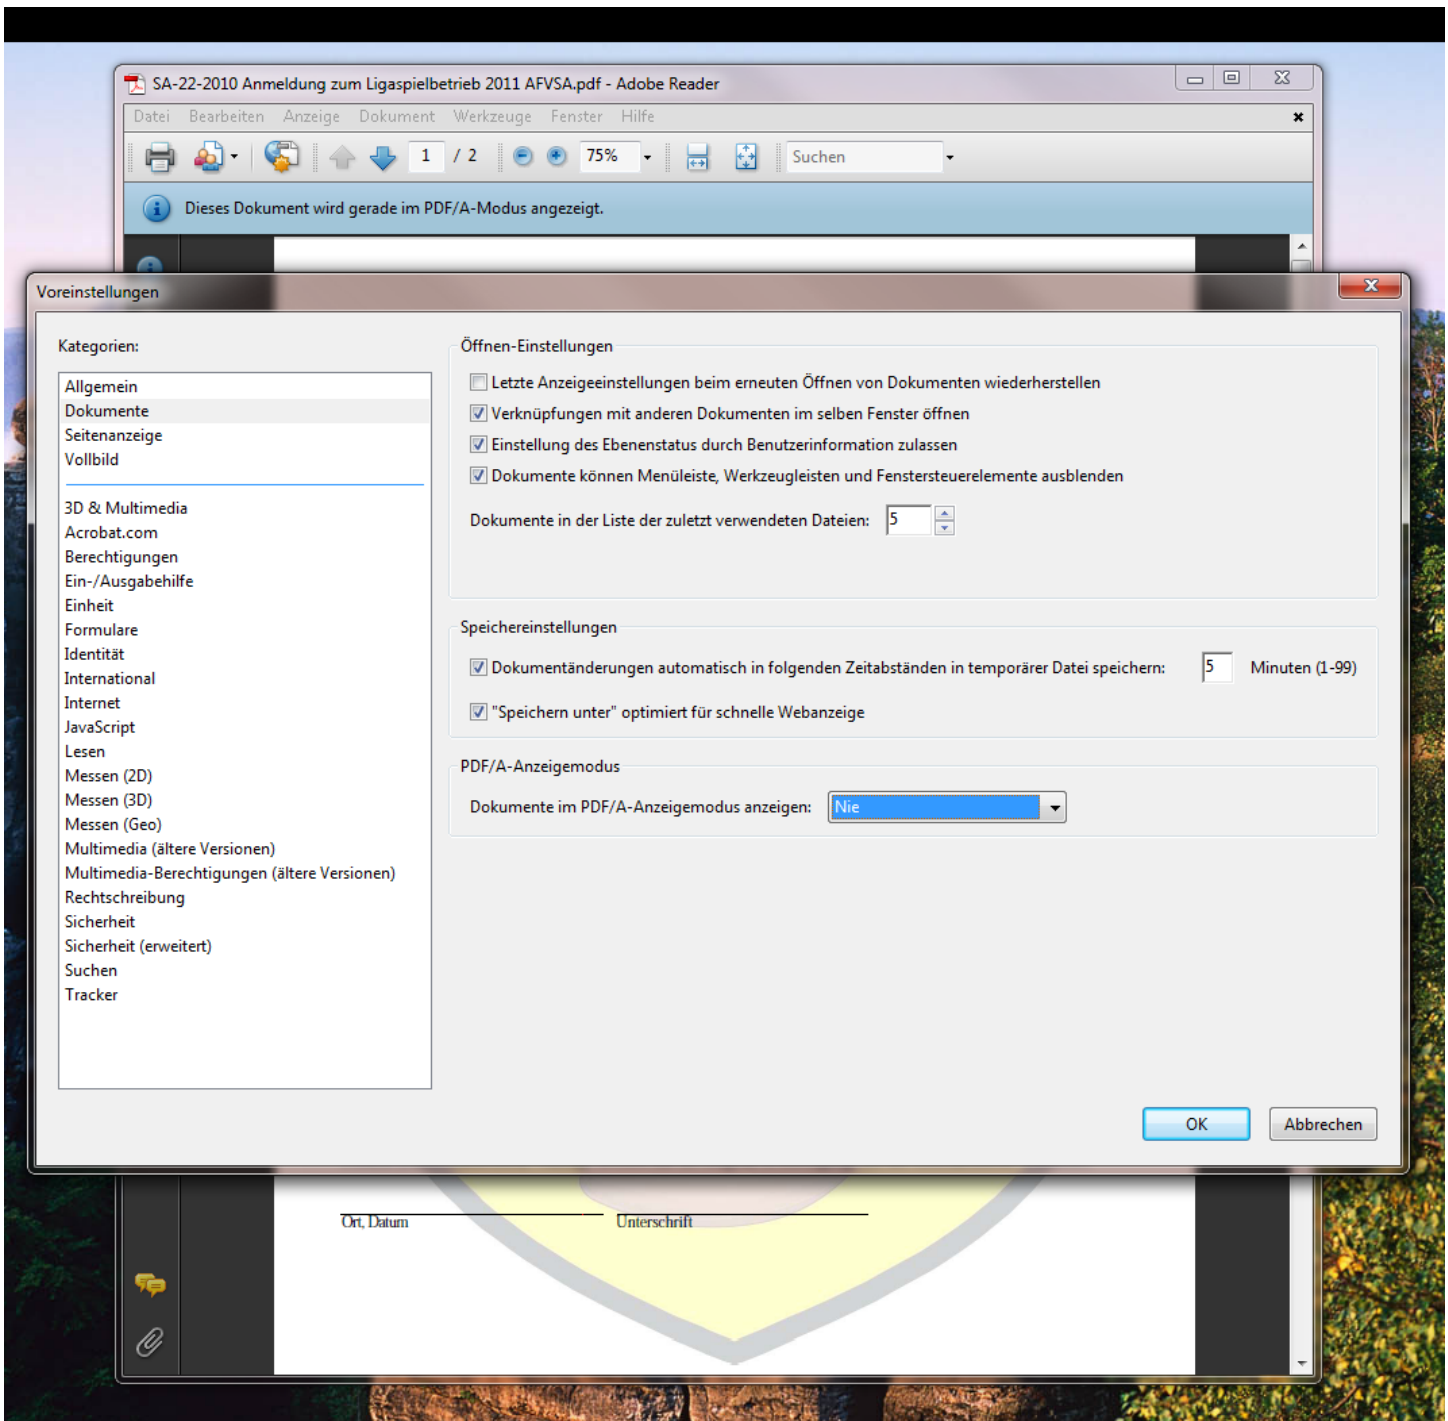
SA-22-2010 Anmeldung zum Ligaspielbetrieb 2011 AFVSA.pdf - Adobe Reader

Datei Bearbeiten Anzeige Dokument Werkzeuge Fenster Hilfe

1 / 2 75% Suchen

Dieses Dokument wird gerade im PDF/A-Modus angezeigt.

Voreinstellungen

Kategorien:

Allgemein
Dokumente
Seitenanzeige
Vollbild

3D & Multimedia
Acrobat.com
Berechtigungen
Ein-/Ausgabehilfe
Einheit
Formulare
Identität
International
Internet
JavaScript
Lesen
Messen (2D)
Messen (3D)
Messen (Geo)
Multimedia (ältere Versionen)
Multimedia-Berechtigungen (ältere Versionen)
Rechtschreibung
Sicherheit
Sicherheit (erweitert)
Suchen
Tracker

Öffnen-Einstellungen

Letzte Anzeigeeinstellungen beim erneuten Öffnen von Dokumenten wiederherstellen
Verknüpfungen mit anderen Dokumenten im selben Fenster öffnen
Einstellung des Ebenenstatus durch Benutzerinformation zulassen
Dokumente können Menüleiste, Werkzeugleisten und Fenstersteuerelemente ausblenden

Dokumente in der Liste der zuletzt verwendeten Dateien: 5

Speichereinstellungen

Dokumentänderungen automatisch in folgenden Zeitabständen in temporärer Datei speichern: 5 Minuten (1-99)

"Speichern unter" optimiert für schnelle Webanzeige

PDF/A-Anzeigemodus

Dokumente im PDF/A-Anzeigemodus anzeigen: Nie

OK Abbrechen

Ort, Datum Unterschrift